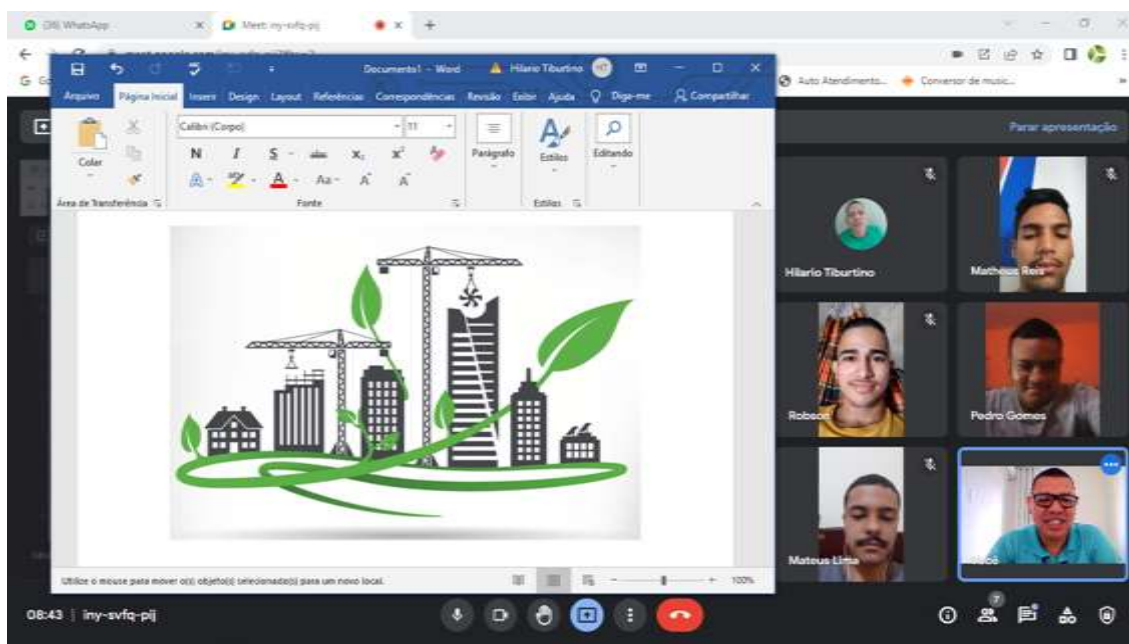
(36) WhatsApp
Meet: iny-svfq-pij
Auto Atendimento...
Conversor de music...

Documento1 - Word
Hilario Tiburtino
Arquivo
Página Inicial
Inserir
Design
Layout
Referências
Correspondências
Revisão
Exibir
Ajuda
Diga-me
Compartilhar
Colar
Calibri (Corpo)
11
N
I
S
Parágrafo
Estilos
Editando
Área de Transferência
Fonte
Estilos

Utilize o mouse para mover o(s) objeto(s) selecionado(s) para um novo local.
100%

Parar apresentação
Hilario Tiburtino
Matheus Reis
Robson
Pedro Gomes
Mateus Lima
Você

08:43 | iny-svfq-pij
7